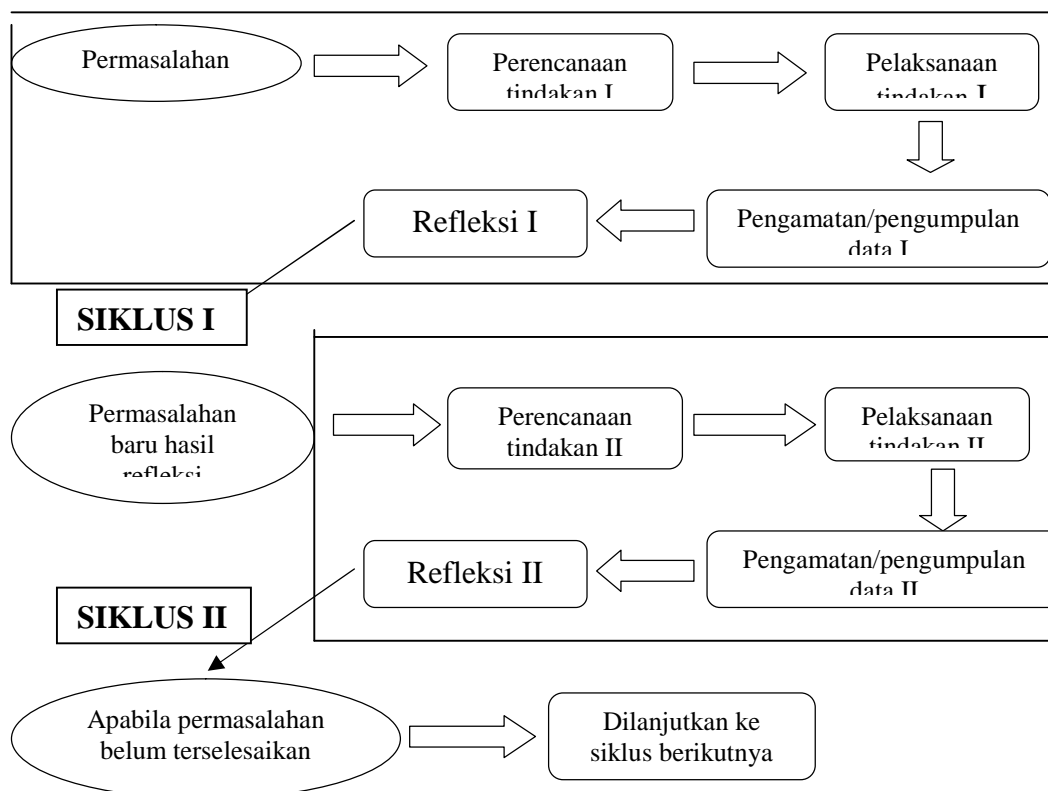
Permasalahan

Perencanaan tindakan I

Pelaksanaan tindakan I

Pengamatan/pengumpulan data I

Refleksi I

SIKLUS I

Permasalahan baru hasil refleksi

Perencanaan tindakan II

Pelaksanaan tindakan II

Pengamatan/pengumpulan data II

Refleksi II

SIKLUS II

Apabila permasalahan belum terselesaikan

Dilanjutkan ke siklus berikutnya